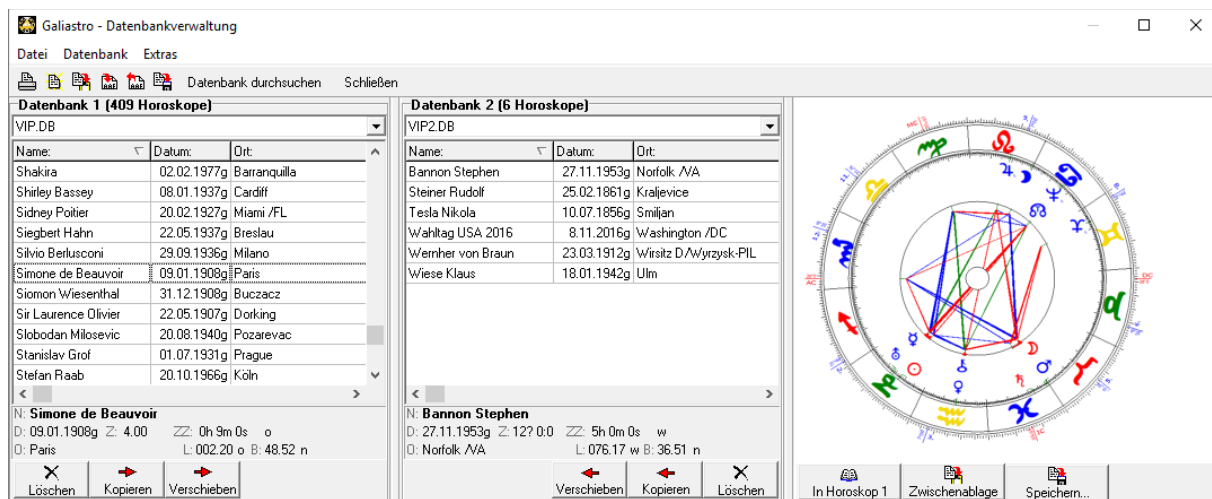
Galiastro - Datenbankverwaltung

Datei Datenbank Extras

Datenbank durchsuchen Schließen

Datenbank 1 (409 Horoskope)

VIP.DB

| Name: | Datum: | Ort: |
|---|---|---|
| Shakira | 02.02.1977g | Barranquilla |
| Shirley Bassey | 08.01.1937g | Cardiff |
| Sidney Poitier | 20.02.1927g | Miami /FL |
| Siegbert Hahn | 22.05.1937g | Breslau |
| Silvio Berlusconi | 29.09.1936g | Milano |
| Simone de Beauvoir | 09.01.1908g | Paris |
| Siomon Wiesenthal | 31.12.1908g | Buczacz |
| Sir Laurence Olivier | 22.05.1907g | Dorking |
| Slobodan Milosevic | 20.08.1940g | Pozarevac |
| Stanislav Grof | 01.07.1931g | Prague |
| Stefan Raab | 20.10.1966g | Köln |

N: Simone de Beauvoir
D: 09.01.1908g Z: 4.00 ZZ: 0h 9m 0s o
O: Paris L: 002.20 o B: 48.52 n

Löschen Kopieren Verschieben

Datenbank 2 (6 Horoskope)

VIP2.DB

| Name: | Datum: | Ort: |
|---|---|---|
| Bannon Stephen | 27.11.1953g | Norfolk /VA |
| Steiner Rudolf | 25.02.1861g | Kraljevice |
| Tesla Nikola | 10.07.1856g | Smiljan |
| Wahltag USA 2016 | 8.11.2016g | Washington /DC |
| Wernher von Braun | 23.03.1912g | Wirsitz D/Wyrzysk-PIL |
| Wiese Klaus | 18.01.1942g | Ulm |

N: Bannon Stephen
D: 27.11.1953g Z: 12? 0:0 ZZ: 5h 0m 0s w
O: Norfolk /VA L: 076.17 w B: 36.51 n

Verschieben Kopieren Löschen

In Horoskop 1 Zwischenablage Speichern...